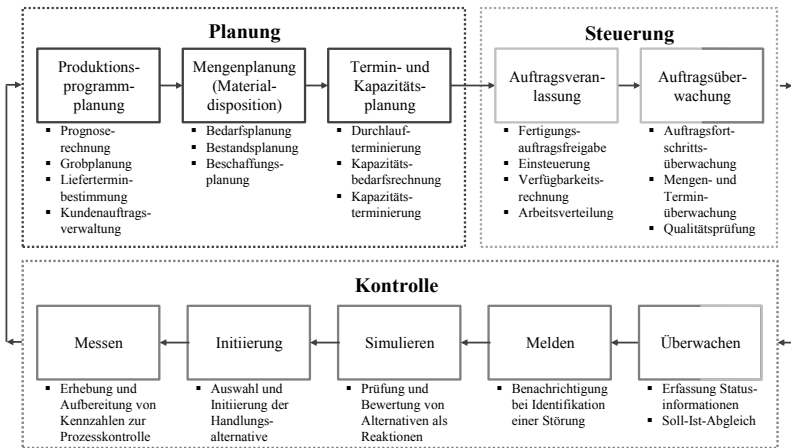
Planung

Produktionsprogrammplanung
- Prognoserechnung
- Grobplanung
- Lieferterminbestimmung
- Kundenauftragsverwaltung

Mengenplanung (Materialdisposition)
- Bedarfsplanung
- Bestandsplanung
- Beschaffungsplanung

Termin- und Kapazitätsplanung
- Durchlaufterminierung
- Kapazitätsbedarfsrechnung
- Kapazitätsterminierung

Steuerung

Auftragsveranlassung
- Fertigungsauftragsfreigabe
- Einsteuerung
- Verfügbarkeitsrechnung
- Arbeitsverteilung

Auftragsüberwachung
- Auftragsfortschrittsüberwachung
- Mengen- und Terminüberwachung
- Qualitätsprüfung

Kontrolle

Messen
- Erhebung und Aufbereitung von Kennzahlen zur Prozesskontrolle

Initiierung
- Auswahl und Initiierung der Handlungsalternative

Simulieren
- Prüfung und Bewertung von Alternativen als Reaktionen

Melden
- Benachrichtigung bei Identifikation einer Störung

Überwachen
- Erfassung Statusinformationen
- Soll-Ist-Abgleich